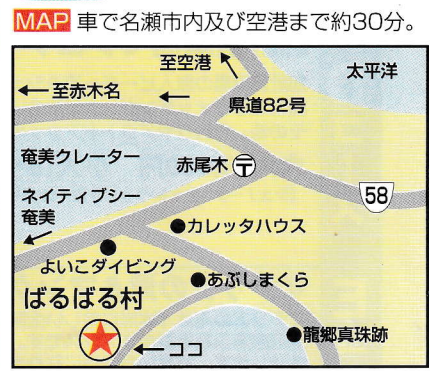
MAP 車で名瀬市内及び空港まで約30分。

至空港

太平洋

← 至赤木名 ←

県道82号

奄美クレーター

赤尾木

58

ネイティブシー奄美

●カレッタハウス

よいこダイビング

●あぶしまくら

ばるばる村

●龍郷真珠跡

← ココ